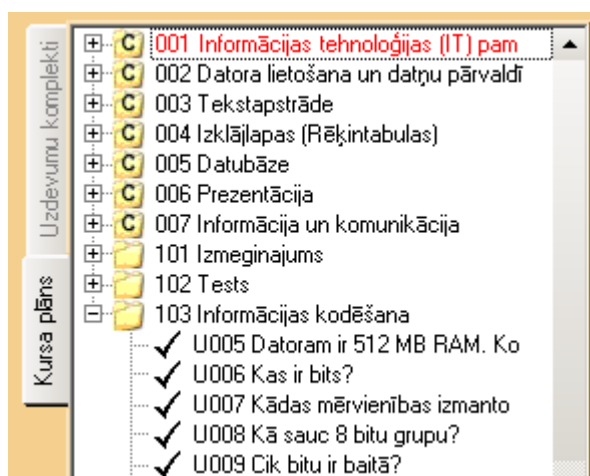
Uzdevumu komplekti
Kursa plāns

001 Informācijas tehnoloģijas (IT) pam
002 Datora lietošana un datņu pārvaldī
003 Tekstapstrāde
004 Izklājlapas (Rēķintabulas)
005 Datubāze
006 Prezentācija
007 Informācija un komunikācija
101 Izmeginajums
102 Tests
103 Informācijas kodēšana
U005 Datoram ir 512 MB RAM. Ko
U006 Kas ir bits?
U007 Kādas mērvienības izmanto
U008 Kā sauc 8 bitu grupu?
U009 Cik bitu ir baitā?